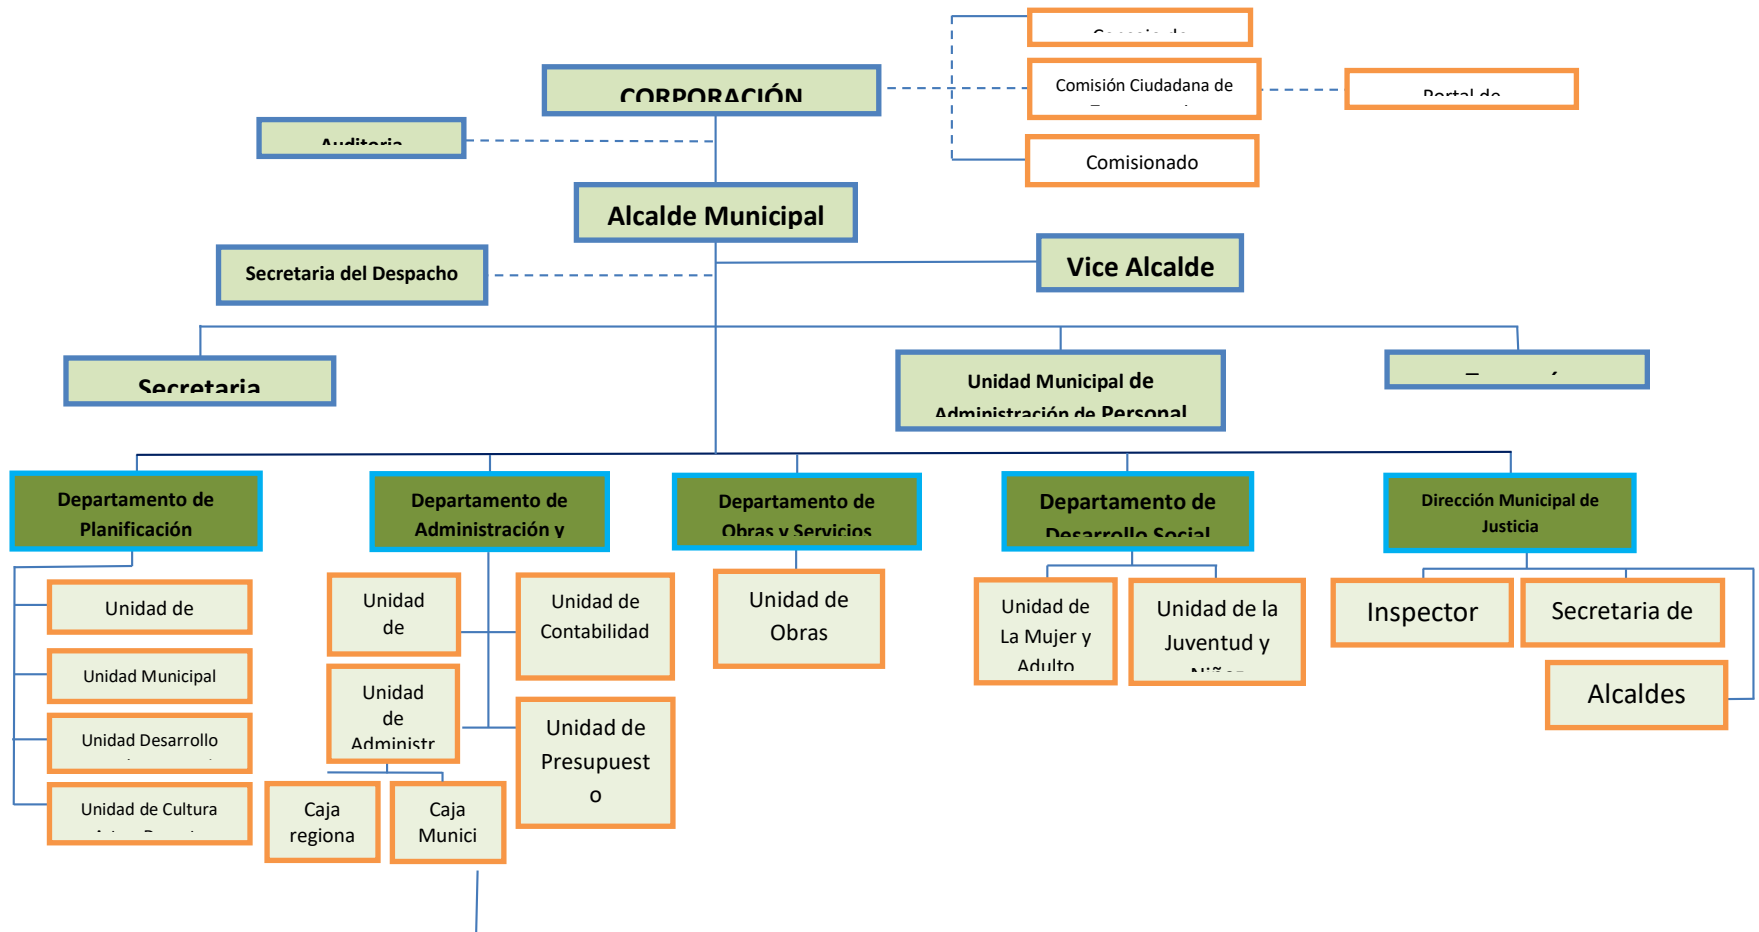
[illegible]

CORPORACIÓN

Comisión Ciudadana de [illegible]

Portal de

Auditoria

Comisionado

Alcalde Municipal

Secretaria del Despacho

Vice Alcalde

Secretaria

Unidad Municipal de Administración de Personal

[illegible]

Departamento de Planificación

Departamento de Administración y

Departamento de Obras y Servicios

Departamento de Desarrollo Social

Dirección Municipal de Justicia

Unidad de

Unidad Municipal

Unidad Desarrollo

Unidad de Cultura

Unidad de

Unidad de Administr

Unidad de Contabilidad

Unidad de Presupuesto

Caja regiona

Caja Munici

Unidad de Obras

Unidad de La Mujer y Adulto

Unidad de la Juventud y Niñez

Inspector

Secretaria de

Alcaldes